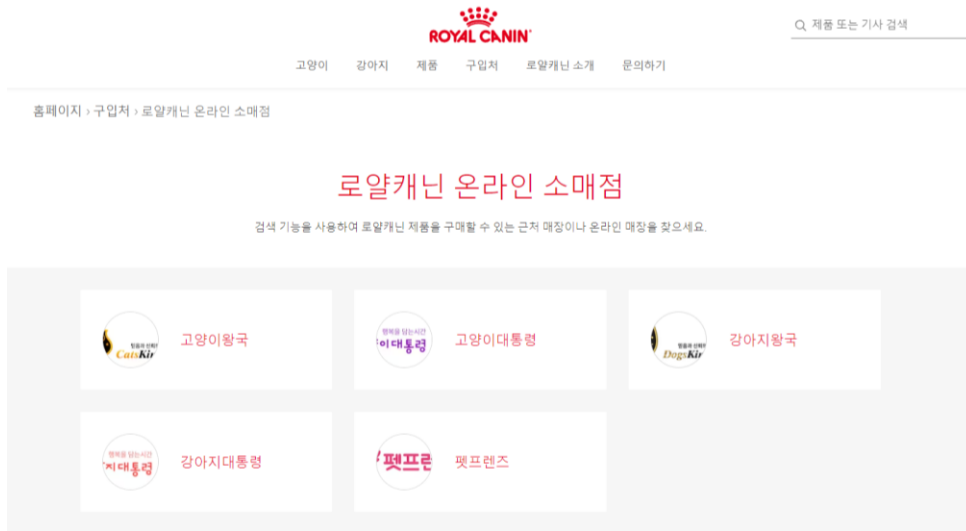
ROYAL CANIN

제품 또는 기사 검색

고양이 강아지 제품 구입처 로얄캐닌 소개 문의하기

홈페이지 › 구입처 › 로얄캐닌 온라인 소매점

로얄캐닌 온라인 소매점

검색 기능을 사용하여 로얄캐닌 제품을 구매할 수 있는 근처 매장이나 온라인 매장을 찾으세요.

CatsKir 고양이왕국

행복을 담는시간 이대통령 고양이대통령

DogsKir 강아지왕국

행복을 담는시간 지대통령 강아지대통령

펫프렌 펫프렌즈